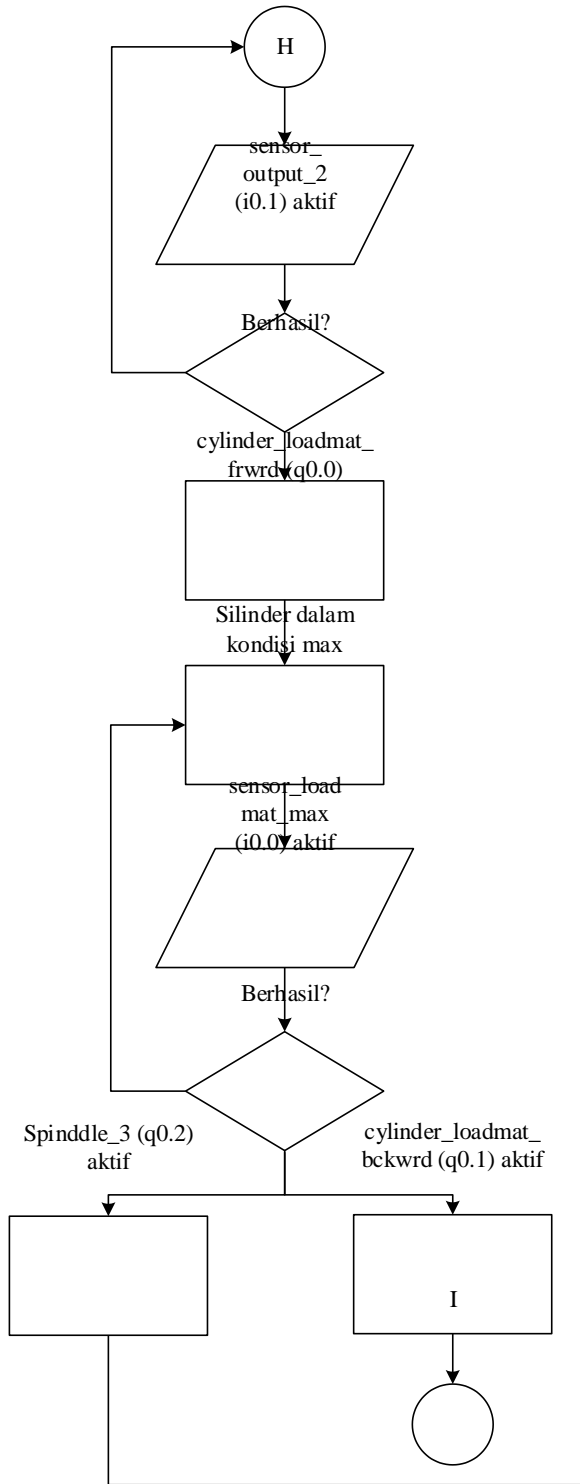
H

sensor_ output_2 (i0.1) aktif

Berhasil?

cylinder_loadmat_ frwrd (q0.0)

Silinder dalam kondisi max

sensor_load mat_max (i0.0) aktif

Berhasil?

Spinddle_3 (q0.2) aktif

cylinder_loadmat_ bckwrd (q0.1) aktif

I